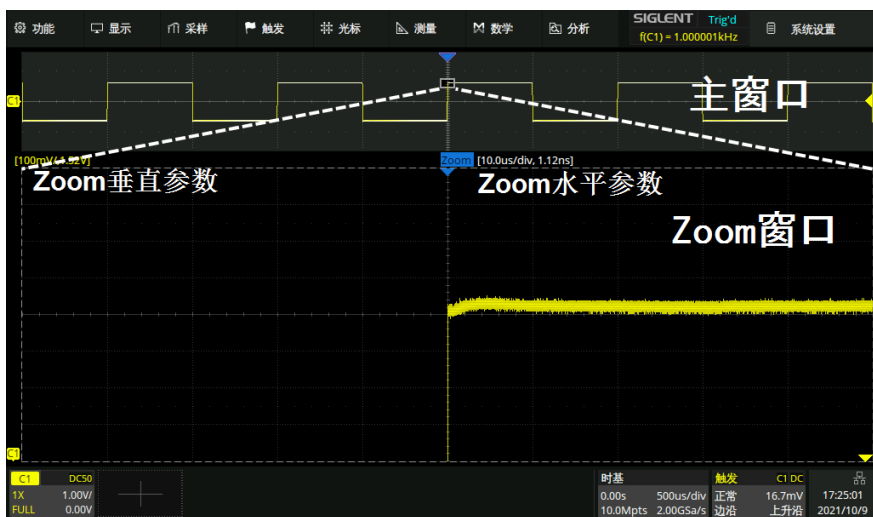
功能 显示 采样 触发 光标 测量 数学 分析 SIGLENT Trig'd f(C1) = 1.000001kHz 系统设置

C1
主窗口

[100mV/-1.92V] Zoom [10.0us/div, 1.12ns]
Zoom垂直参数
Zoom水平参数
Zoom窗口

C1

C1 DC50
1X 1.00V/
FULL 0.00V

时基
0.00s 500us/div
10.0Mpts 2.00GSa/s

触发 C1 DC
正常 16.7mV
边沿 上升沿

17:25:01
2021/10/9